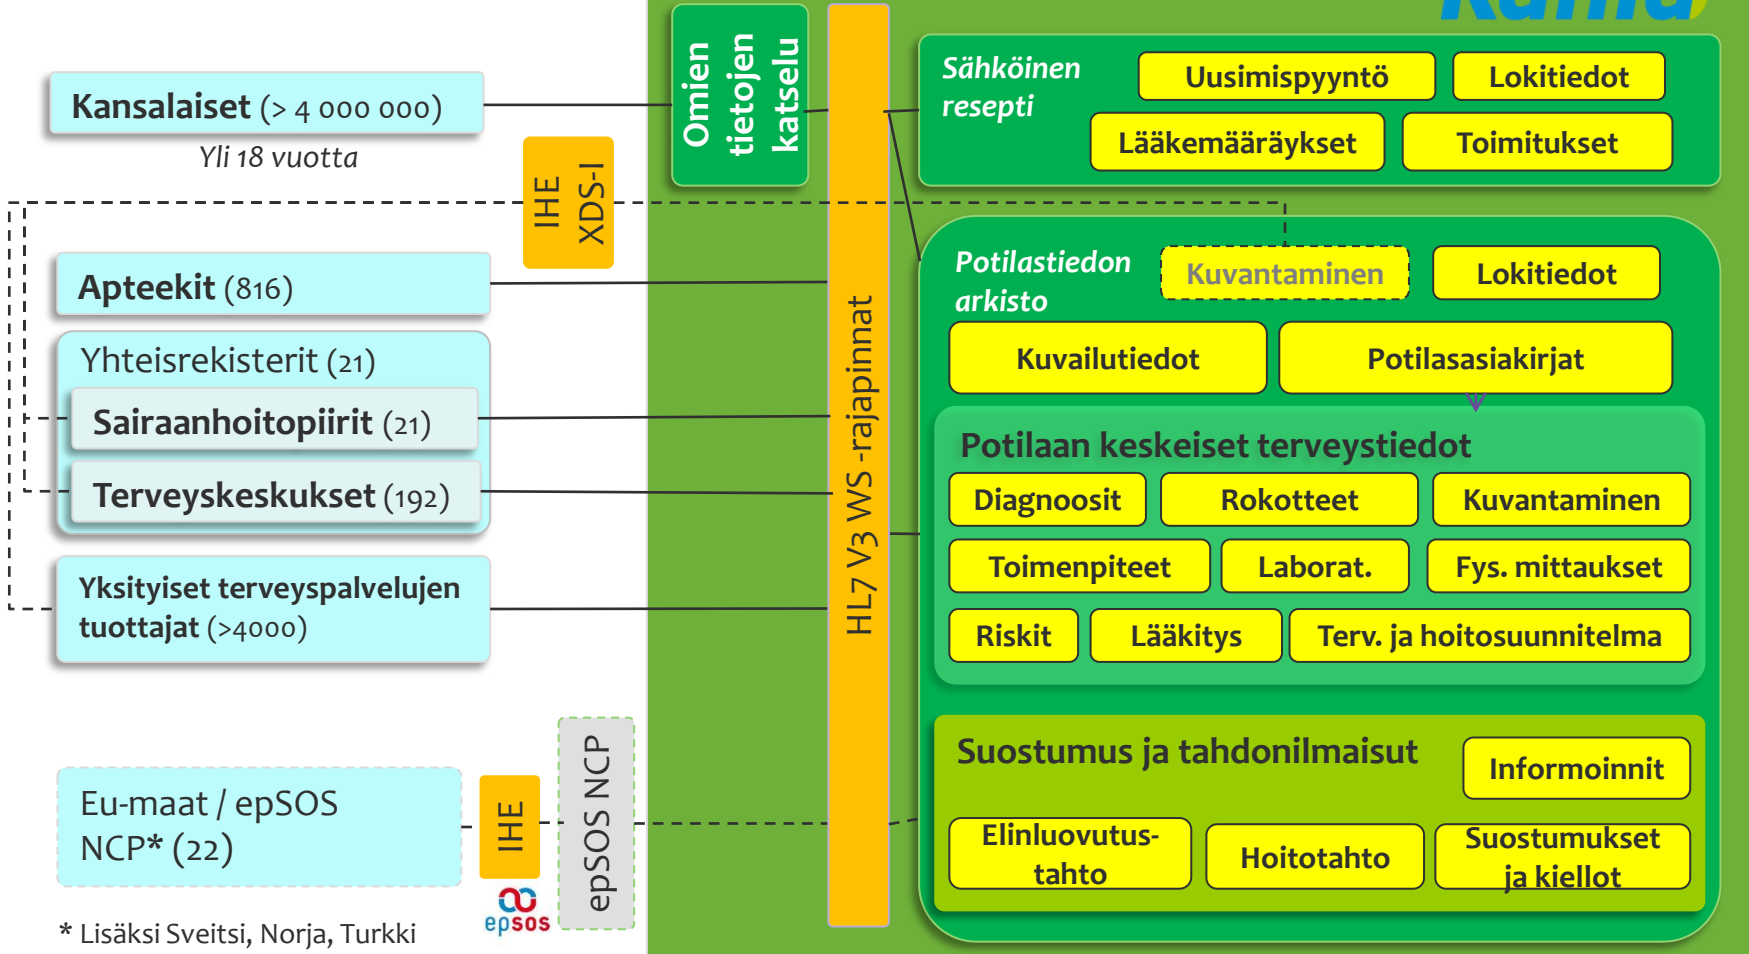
Kansalaiset (> 4 000 000)
Yli 18 vuotta

IHE XDS-I

Apteekit (816)

Yhteisrekisterit (21)
Sairaanhoitopiirit (21)
Terveyskeskukset (192)

Yksityiset terveyspalvelujen tuottajat (>4000)

Eu-maat / epSOS NCP* (22)

IHE

epsos

epSOS NCP

* Lisäksi Sveitsi, Norja, Turkki

Omien tietojen katselu

HL7 V3 WS -rajapinnat

Sähköinen resepti
Uusimispyyntö
Lokitiedot
Lääkemääräykset
Toimitukset

Potilastiedon arkisto
Kuvantaminen
Lokitiedot
Kuvailutiedot
Potilasasiakirjat

Potilaan keskeiset terveystiedot
Diagnoosit
Rokotteet
Kuvantaminen
Toimenpiteet
Laborat.
Fys. mittaukset
Riskit
Lääkitys
Terv. ja hoitosuunnitelma

Suostumus ja tahdonilmaisut
Informoinnit
Elinluovutus-tahto
Hoitotahto
Suostumukset ja kiellot